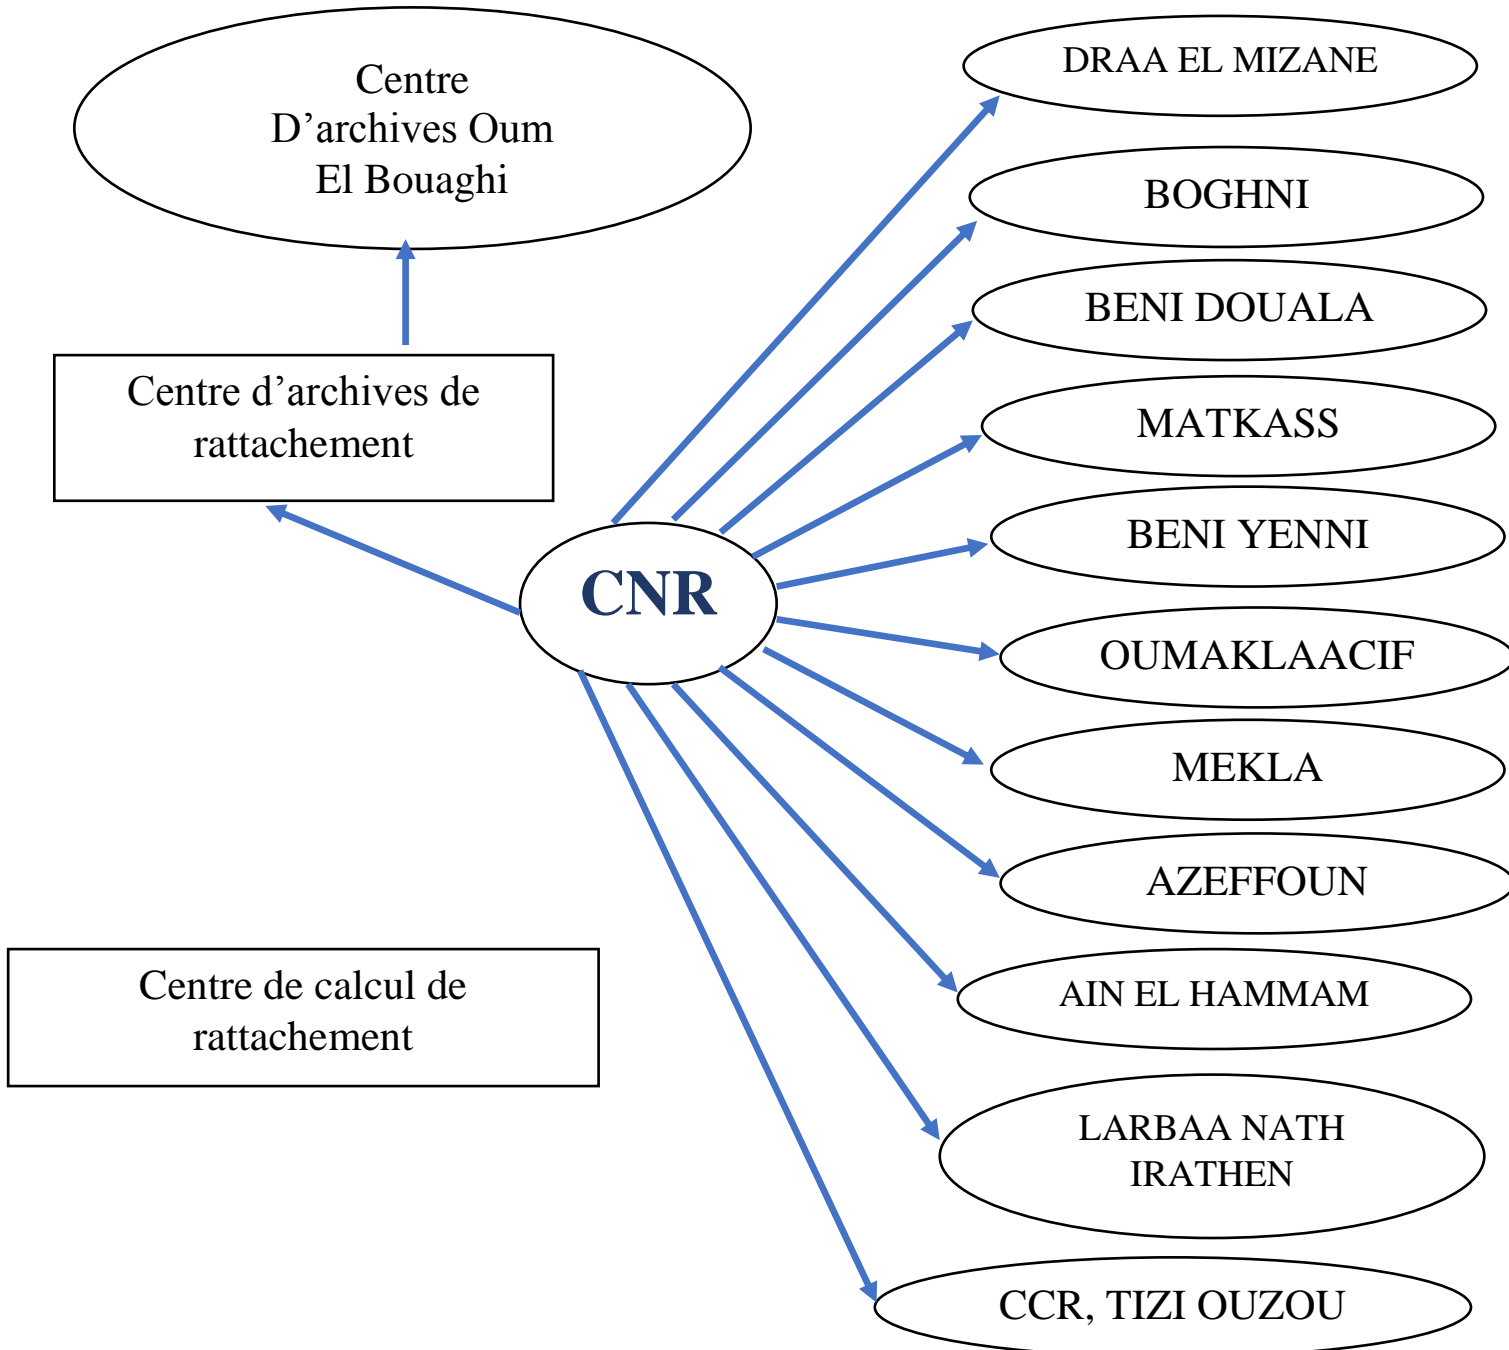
Centre D’archives Oum El Bouaghi

Centre d’archives de rattachement

CNR

Centre de calcul de rattachement

DRAA EL MIZANE

BOGHNI

BENI DOUALA

MATKASS

BENI YENNI

OUMAKLAACIF

MEKLA

AZEFFOUN

AIN EL HAMMAM

LARBAA NATH IRATHEN

CCR, TIZI OUZOU